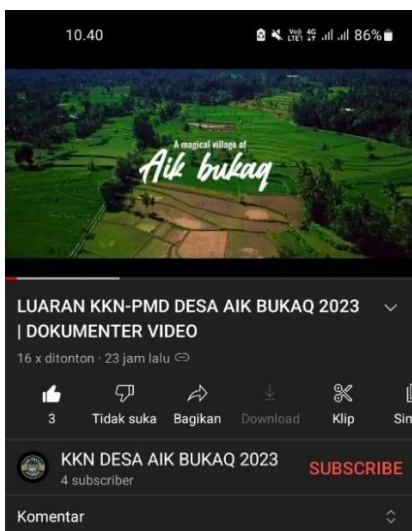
10.40
Vo) 4G LTE1 86%

A magical village of
Aik bukaq

LUARAN KKN-PMD DESA AIK BUKAQ 2023 | DOKUMENTER VIDEO

16 x ditonton · 23 jam lalu

3
Tidak suka
Bagikan
Download
Klip
Sin

KKN DESA AIK BUKAQ 2023
4 subscriber
SUBSCRIBE

Komentar